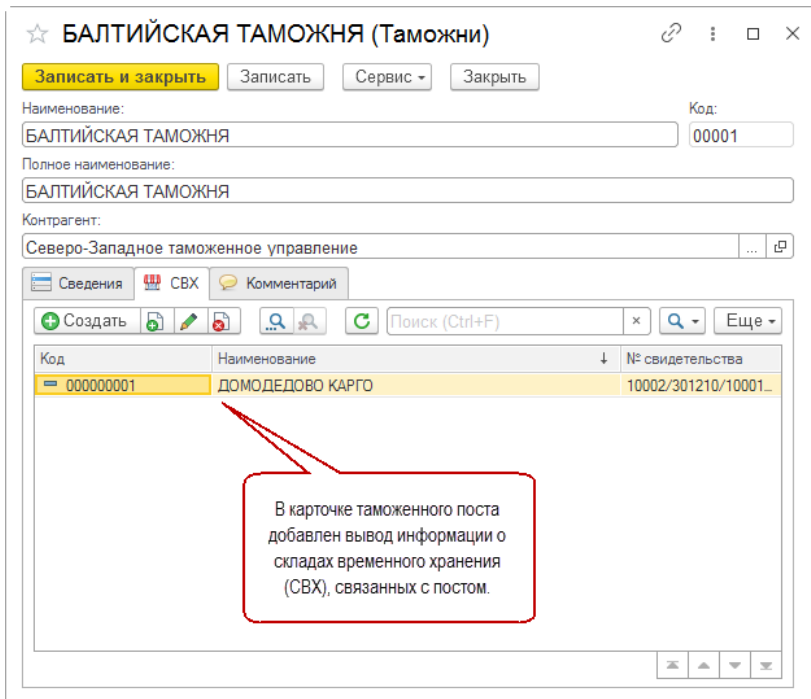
БАЛТИЙСКАЯ ТАМОЖНЯ (Таможни)

Записать и закрыть | Записать | Сервис | Закрыть

Наименование:
БАЛТИЙСКАЯ ТАМОЖНЯ
Код:
00001

Полное наименование:
БАЛТИЙСКАЯ ТАМОЖНЯ

Контрагент:
Северо-Западное таможенное управление

Сведения | СВХ | Комментарий

Создать | Поиск (Ctrl+F) | Еще

| Код | Наименование | № свидетельства |
|---|---|---|
| 000000001 | ДОМОДЕДОВО КАРГО | 10002/301210/10001... |

В карточке таможенного поста добавлен вывод информации о складах временного хранения (СВХ), связанных с постом.